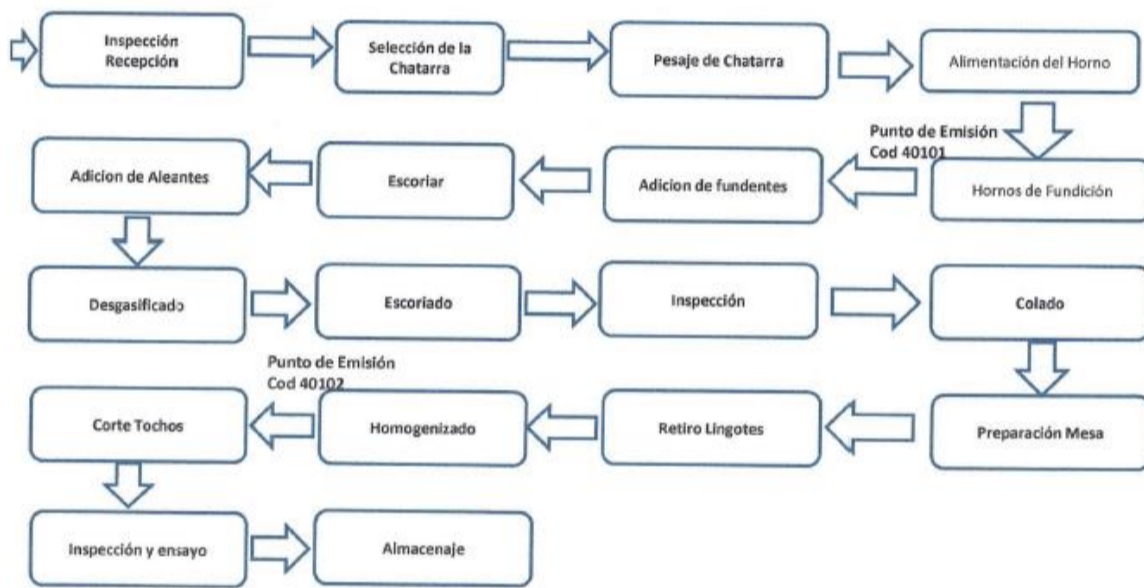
Inspección Recepción

Selección de la Chatarra

Pesaje de Chatarra

Alimentación del Horno

Punto de Emisión Cod 40101

Hornos de Fundición

Adicion de fundentes

Escoriar

Adicion de Aleantes

Desgasificado

Escoriado

Inspección

Colado

Preparación Mesa

Retiro Lingotes

Punto de Emisión Cod 40102

Homogenizado

Corte Tochos

Inspección y ensayo

Almacenaje